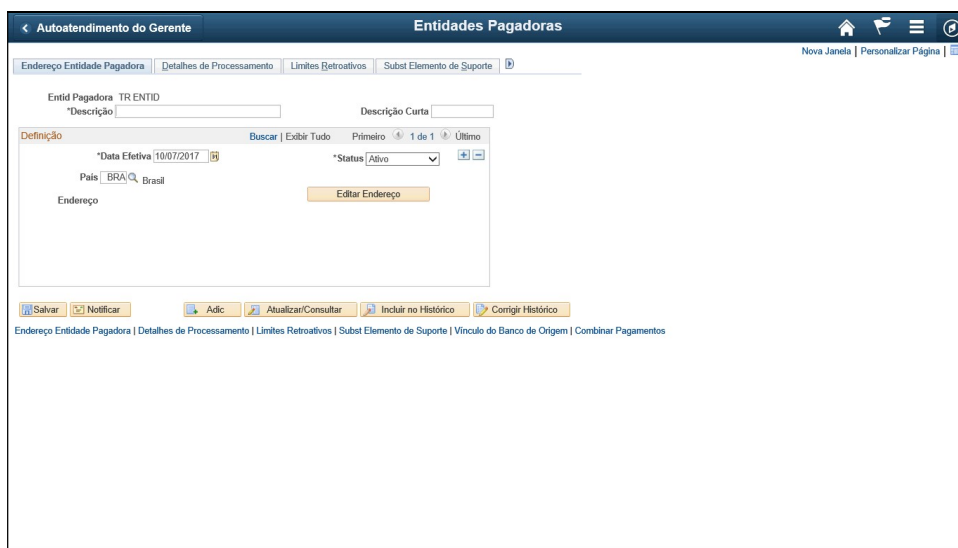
Autoatendimento do Gerente

Entidades Pagadoras

Nova Janela | Personalizar Página |

Endereço Entidade Pagadora | Detalhes de Processamento | Limites Retroativos | Subst Elemento de Suporte

Entid Pagadora TR ENTID
*Descrição
Descrição Curta

Definição
Buscar | Exibir Tudo
Primeiro 1 de 1 Último

*Data Efetiva 10/07/2017
*Status Ativo

País BRA Brasil
Editar Endereço
Endereço

Salvar
Notificar
Adic
Atualizar/Consultar
Incluir no Histórico
Corrigir Histórico

Endereço Entidade Pagadora | Detalhes de Processamento | Limites Retroativos | Subst Elemento de Suporte | Vínculo do Banco de Origem | Combinar Pagamentos